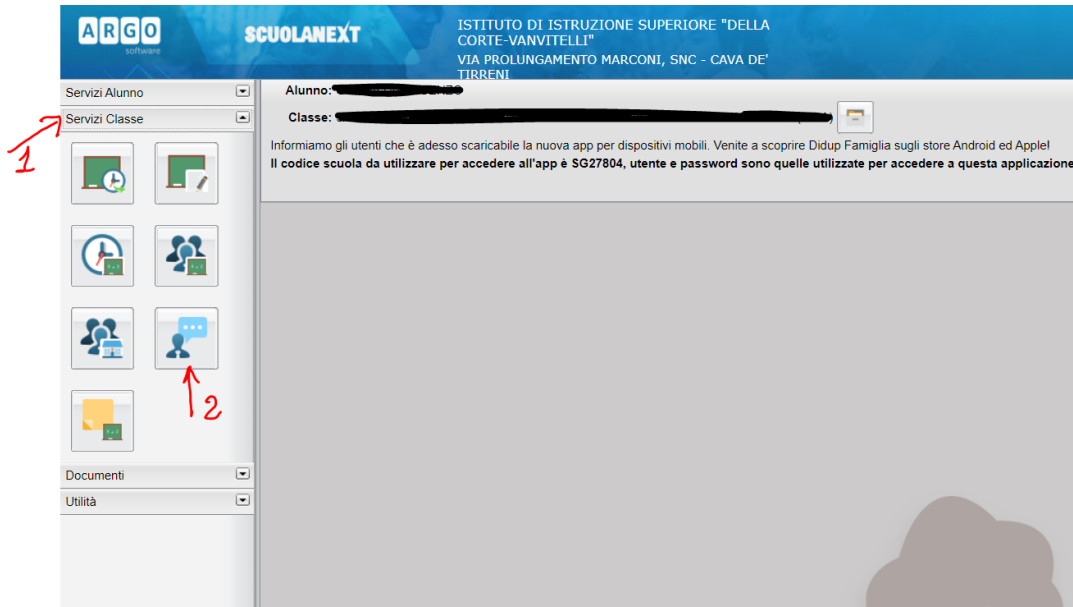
ARGO
software

SCUOLANEXT

ISTITUTO DI ISTRUZIONE SUPERIORE "DELLA CORTE-VANVITELLI"
VIA PROLUNGAMENTO MARCONI, SNC - CAVA DE' TIRRENI

Servizi Alunno
Servizi Classe

1

2

Documenti
Utilità

Alunno: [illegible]
Classe: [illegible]

Informiamo gli utenti che è adesso scaricabile la nuova app per dispositivi mobili. Venite a scoprire Didup Famiglia sugli store Android ed Apple!
Il codice scuola da utilizzare per accedere all'app è SG27804, utente e password sono quelle utilizzate per accedere a questa applicazione